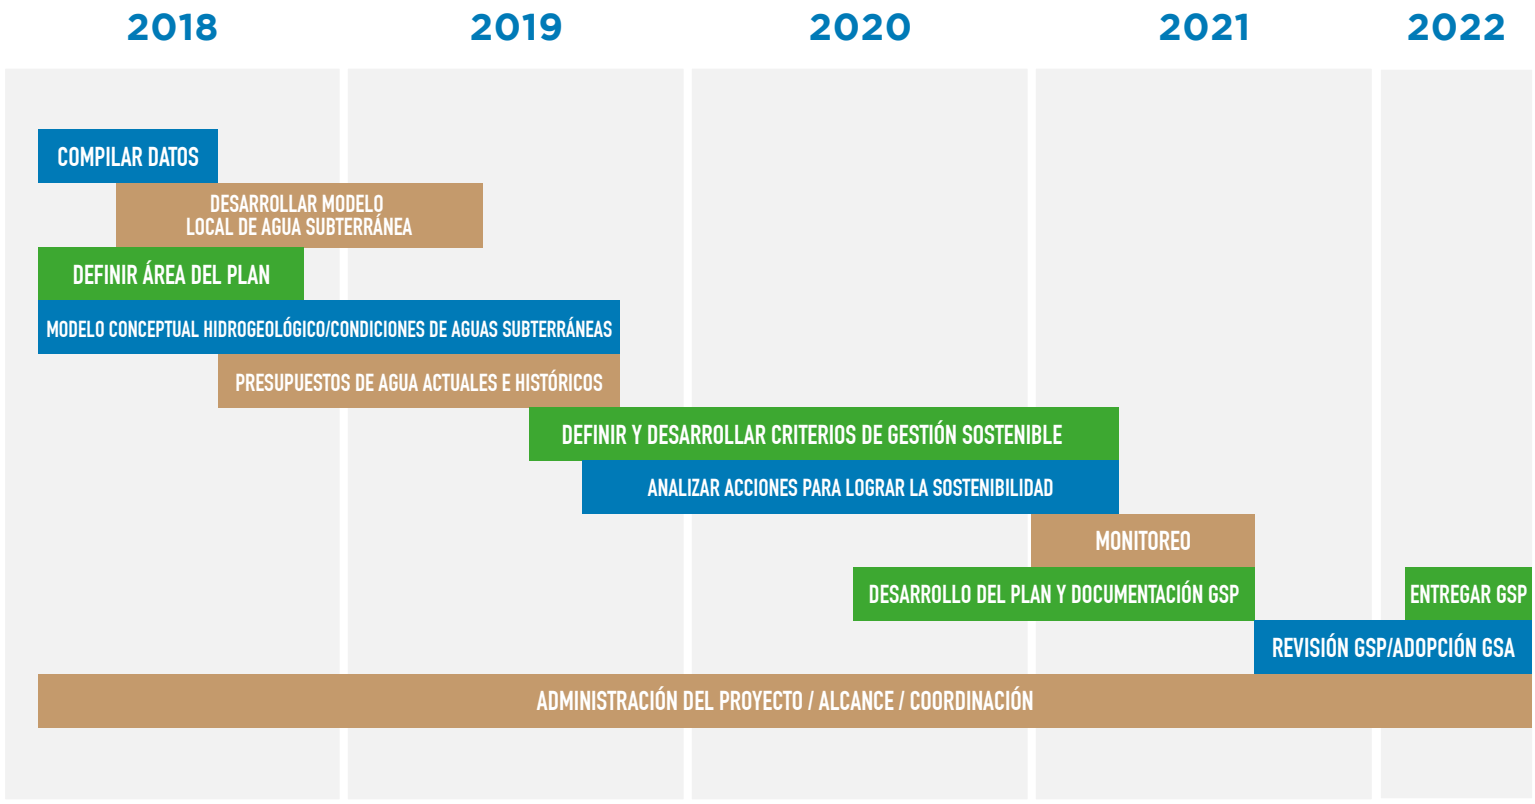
2018 2019 2020 2021 2022

COMPILAR DATOS

DESARROLLAR MODELO LOCAL DE AGUA SUBTERRÁNEA

DEFINIR ÁREA DEL PLAN

MODELO CONCEPTUAL HIDROGEOLÓGICO/CONDICIONES DE AGUAS SUBTERRÁNEAS

PRESUPUESTOS DE AGUA ACTUALES E HISTÓRICOS

DEFINIR Y DESARROLLAR CRITERIOS DE GESTIÓN SOSTENIBLE

ANALIZAR ACCIONES PARA LOGRAR LA SOSTENIBILIDAD

MONITOREO

DESARROLLO DEL PLAN Y DOCUMENTACIÓN GSP

ENTREGAR GSP

REVISIÓN GSP/ADOPCIÓN GSA

ADMINISTRACIÓN DEL PROYECTO / ALCANCE / COORDINACIÓN